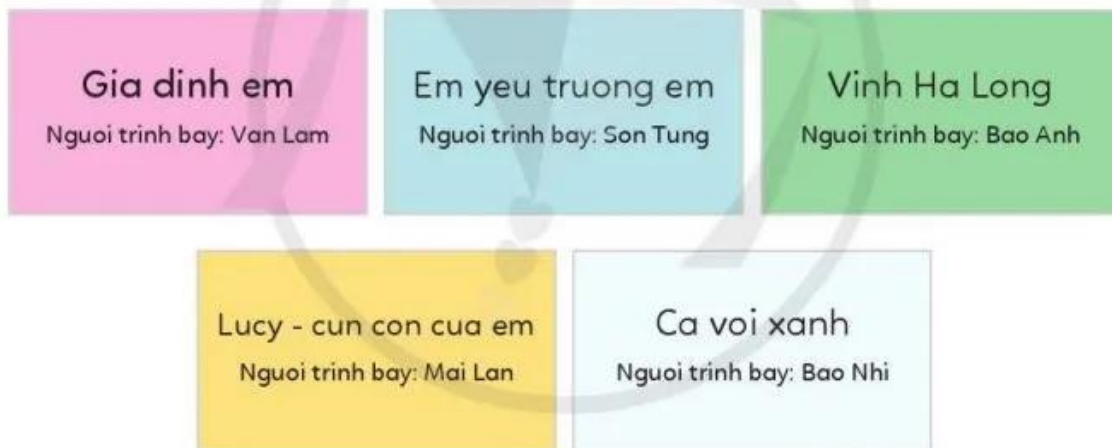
Gia dinh em
Nguoi trinh bay: Van Lam

Em yeu truong em
Nguoi trinh bay: Son Tung

Vinh Ha Long
Nguoi trinh bay: Bao Anh

Lucy - cun con cua em
Nguoi trinh bay: Mai Lan

Ca voi xanh
Nguoi trinh bay: Bao Nhi